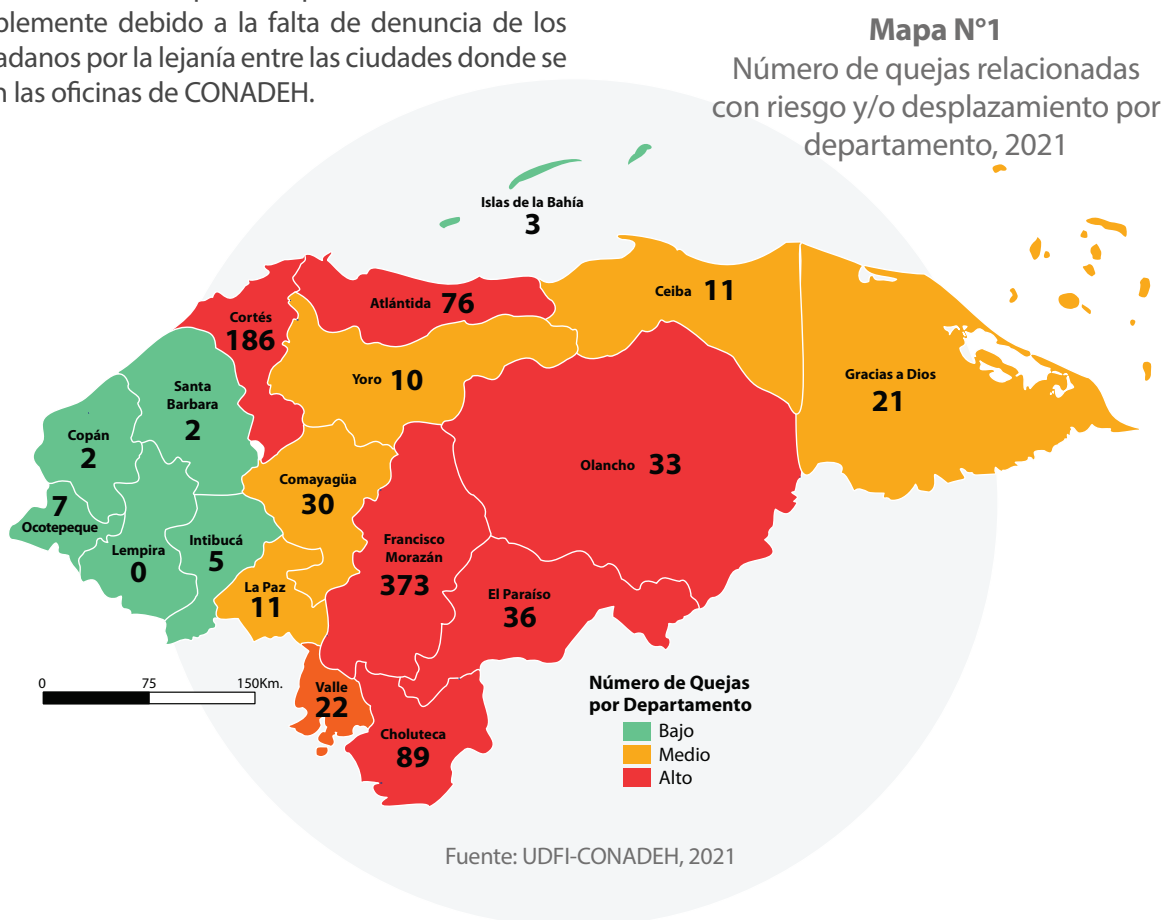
blemente debido a la falta de denuncia de los adanos por la lejanía entre las ciudades donde se n las oficinas de CONADEH.

Mapa N°1
Número de quejas relacionadas con riesgo y/o desplazamiento por departamento, 2021

Islas de la Bahía
3

Cortés
186

Atlántida 76

Ceiba 11

Yoro 10

Santa Barbara
2

Copán
2

Gracias a Dios
21

Olancho 33

Comayagüa
30

7
Ocotepeque

Lempira
0

Intibucá
5

Francisco Morazán
373

La Paz
11

El Paraíso
36

Valle
22

Choluteca
89

0 75 150Km.

Número de Quejas por Departamento
Bajo
Medio
Alto

Fuente: UDFI-CONADEH, 2021